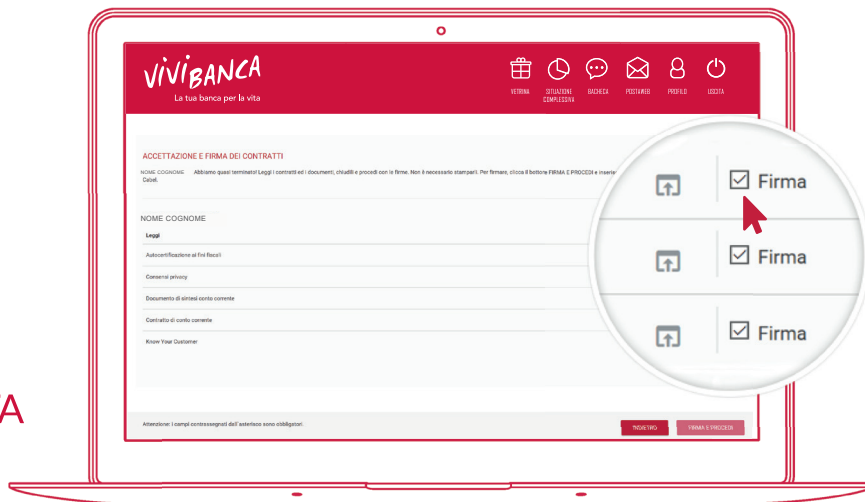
VIVIBANCA
La tua banca per la vita

VETRINA SITUAZIONE COMPLESSIVA BACHECA POSTAWEB PROFILO USCITA

ACCETTAZIONE E FIRMA DEI CONTRATTI

NOME COGNOME Abbiamo quasi terminato! Leggi i contratti ed i documenti, chiudili e procedi con la firma. Non è necessario stamparli. Per firmare, clicca il bottone FIRMA E PROCEDI e inserisci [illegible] Cabel.

NOME COGNOME

Leggi

Autocertificazione ai fini fiscali

Consensi privacy

Documento di sintesi conto corrente

Contratto di conto corrente

Know Your Customer

Firma

Firma

Firma

A

Attenzione: i campi contrassegnati dall'asterisco sono obbligatori

INDIETRO FIRMA E PROCEDI